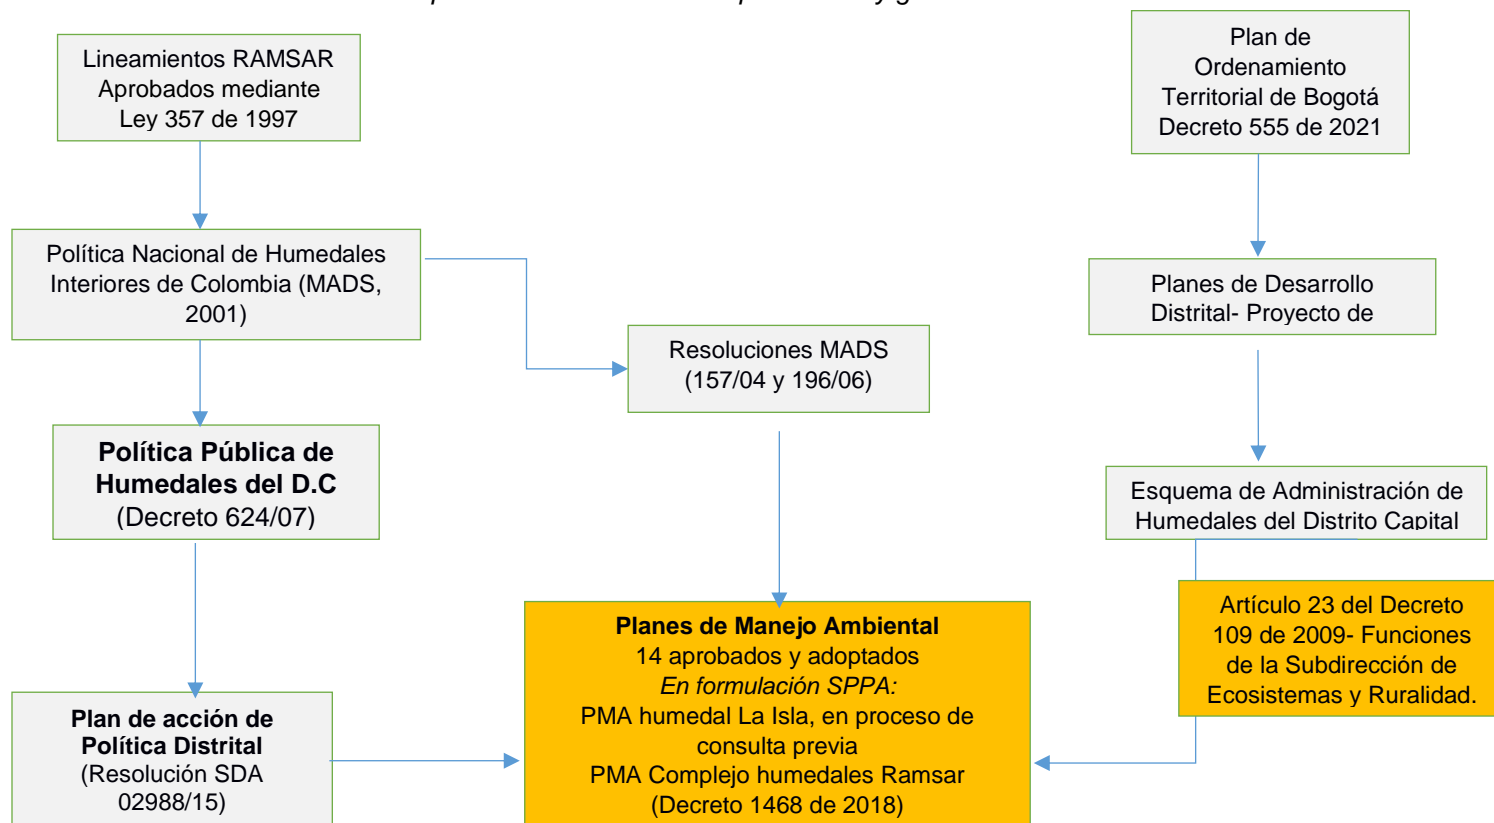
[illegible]

Lineamientos RAMSAR Aprobados mediante Ley 357 de 1997

Política Nacional de Humedales Interiores de Colombia (MADS, 2001)

Política Pública de Humedales del D.C
(Decreto 624/07)

Plan de acción de Política Distrital
(Resolución SDA 02988/15)

Resoluciones MADS (157/04 y 196/06)

Planes de Manejo Ambiental
14 aprobados y adoptados
*En formulación SPPA:*
PMA humedal La Isla, en proceso de consulta previa
PMA Complejo humedales Ramsar (Decreto 1468 de 2018)

Plan de Ordenamiento Territorial de Bogotá Decreto 555 de 2021

Planes de Desarrollo Distrital- Proyecto de

Esquema de Administración de Humedales del Distrito Capital

Artículo 23 del Decreto 109 de 2009- Funciones de la Subdirección de Ecosistemas y Ruralidad.